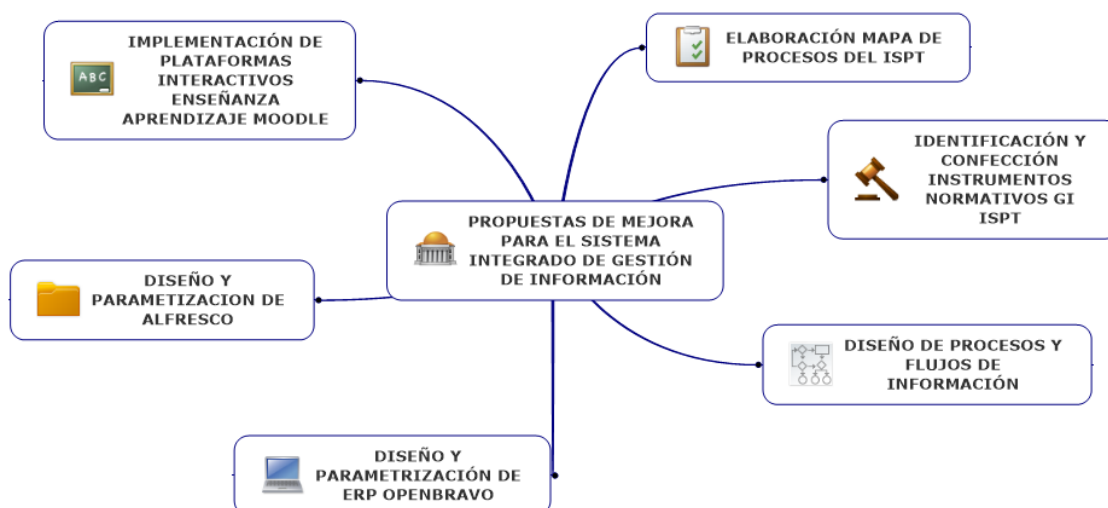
IMPLEMENTACIÓN DE PLATAFORMAS INTERACTIVOS ENSEÑANZA APRENDIZAJE MOODLE

ABC

ELABORACIÓN MAPA DE PROCESOS DEL ISPT

IDENTIFICACIÓN Y CONFECCIÓN INSTRUMENTOS NORMATIVOS GI ISPT

PROPUESTAS DE MEJORA PARA EL SISTEMA INTEGRADO DE GESTIÓN DE INFORMACIÓN

DISEÑO Y PARAMETIZACION DE ALFRESCO

DISEÑO DE PROCESOS Y FLUJOS DE INFORMACIÓN

DISEÑO Y PARAMETRIZACIÓN DE ERP OPENBRAVO